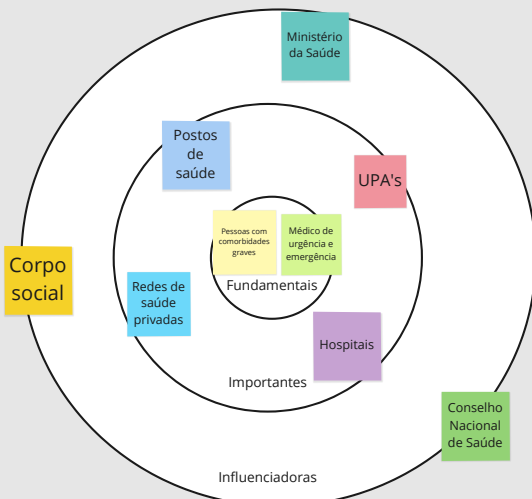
Ministério da Saúde

Postos de saúde

UPA's

Corpo social

Pessoas com comorbidades graves

Médico de urgência e emergência

Fundamentais

Redes de saúde privadas

Hospitais

Importantes

Conselho Nacional de Saúde

Influenciadoras